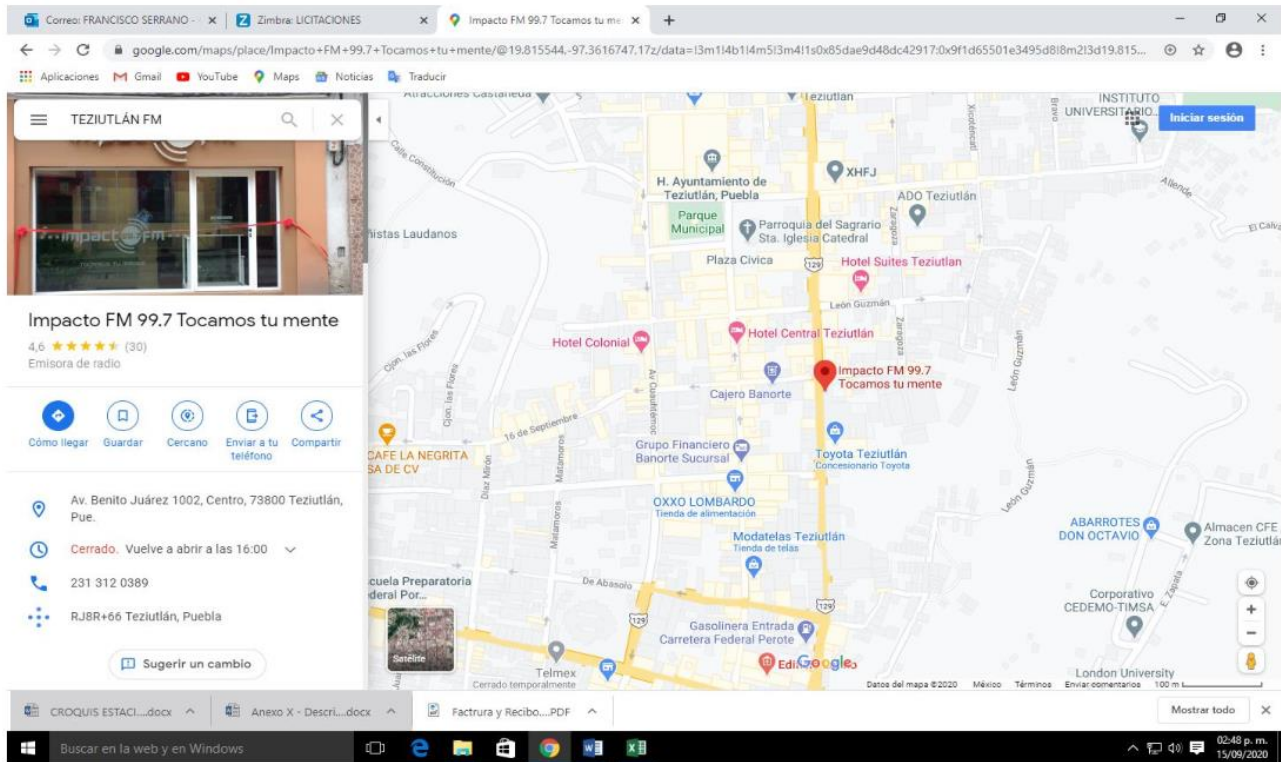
Correo: FRANCISCO SERRANO - × | Zimbra: LICITACIONES × | Impacto FM 99.7 Tocamos tu me × | +

google.com/maps/place/Impacto+FM+99.7+Tocamos+tu+mente/@19.815544,-97.3616747,17z/data=!3m1!4b1!4m5!3m4!1s0x85dae9d48dc42917:0x9f1d65501e3495d8!8m2!3d19.815...

Aplicaciones Gmail YouTube Maps Noticias Traducir

TEZIUTLÁN FM

Impacto FM 99.7 Tocamos tu mente
4,6 ★★★★★ (30)
Emisora de radio

Cómo llegar Guardar Cercano Enviar a tu teléfono Compartir

Av. Benito Juárez 1002, Centro, 73800 Teziutlán, Pue.

Cerrado. Vuelve a abrir a las 16:00

231 312 0389

RJ8R+66 Teziutlán, Puebla

Sugerir un cambio

Iniciar sesión

Atracciones Castañeda
Teziutlán
INSTITUTO UNIVERSITARIO
Xicoténcatl
Bravo
Calle Constitución
H. Ayuntamiento de Teziutlán, Puebla
XHFJ
Allende
ADO Teziutlán
Parque Municipal
Parroquia del Sagrario Sta. Iglesia Catedral
Zaragoza
El Calva
Vistas Laudanos
Plaza Civica
129
Hotel Suites Teziutlán
León Guzmán
Hotel Colonial
Hotel Central Teziutlán
Cjon. las Flores
Av. Guadalupe
Impacto FM 99.7 Tocamos tu mente
Cajero Banorte
León Guzmán
16 de Septiembre
CAFE LA NEGRITA SA DE CV
Grupo Financiero Banorte Sucursal
Toyota Teziutlán
Concesionario Toyota
Díaz Mirón
Matamoros
OXXO LOMBARDO
Tienda de alimentación
Modatelas Teziutlán
Tienda de telas
ABARROTES DON OCTAVIO
Almacen CFE Zona Teziutlán
cuela Preparatoria deral Por...
De Abasolo
Corporativo CEDEMO-TIMSA
Zapata
Gasolinera Entrada Carretera Federal Perote
Satélite
Telmex
Cerrado temporalmente
Google
London University
Datos del mapa ©2020 México Términos Enviar comentarios 100 m

CROQUIS ESTACI....docx | Anexo X - Descri....docx | Factura y Recibo....PDF | Mostrar todo

Buscar en la web y en Windows
02:48 p. m. 15/09/2020